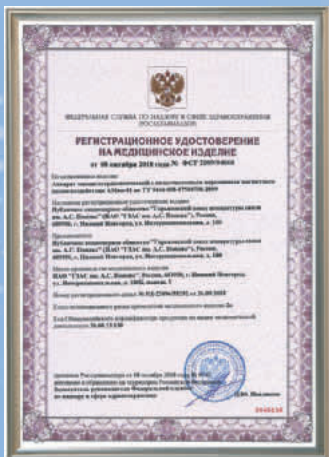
ФЕДЕРАЛЬНАЯ СЛУЖБА ПО НАДЗОРУ В СФЕРЕ ЗДРАВООХРАНЕНИЯ (РОСЗДРАВНАДЗОР)

РЕГИСТРАЦИОННОЕ УДОСТОВЕРЕНИЕ НА МЕДИЦИНСКОЕ ИЗДЕЛИЕ
от 08 октября 2018 года № ФСР 2009/0464

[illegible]
Аппарат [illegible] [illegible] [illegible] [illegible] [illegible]

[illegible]
Публичное акционерное общество "Горьковский завод аппаратуры связи им. А.С. Попова" (ПАО "ГЗАС им. А.С. Попова"), Россия, 603950, г. Нижний Новгород, ул. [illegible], д. 100

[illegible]
Публичное акционерное общество "Горьковский завод аппаратуры связи им. А.С. Попова" (ПАО "ГЗАС им. А.С. Попова"), Россия, 603950, г. Нижний Новгород, ул. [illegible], д. 100

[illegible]
ПАО "ГЗАС им. А.С. Попова", Россия, 603950, г. Нижний Новгород, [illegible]

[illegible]

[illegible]

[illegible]

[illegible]

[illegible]
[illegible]

2648218